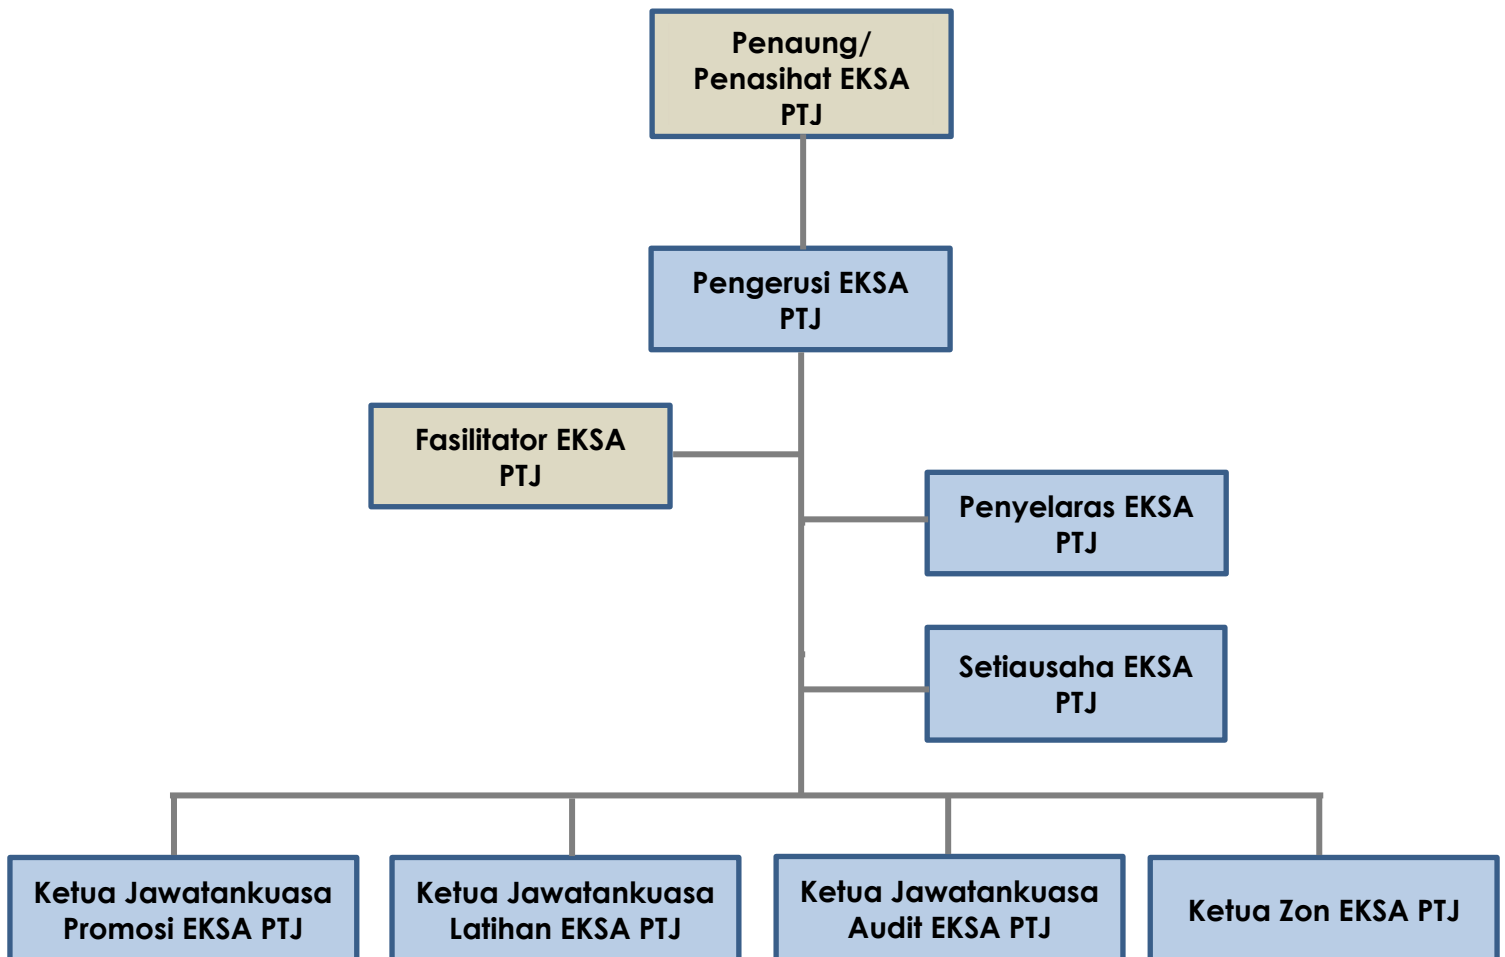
Penaung/ Penasihat EKSA PTJ

Pengerusi EKSA PTJ

Fasilitator EKSA PTJ

Penyelaras EKSA PTJ

Setiausaha EKSA PTJ

Ketua Jawatankuasa Promosi EKSA PTJ

Ketua Jawatankuasa Latihan EKSA PTJ

Ketua Jawatankuasa Audit EKSA PTJ

Ketua Zon EKSA PTJ